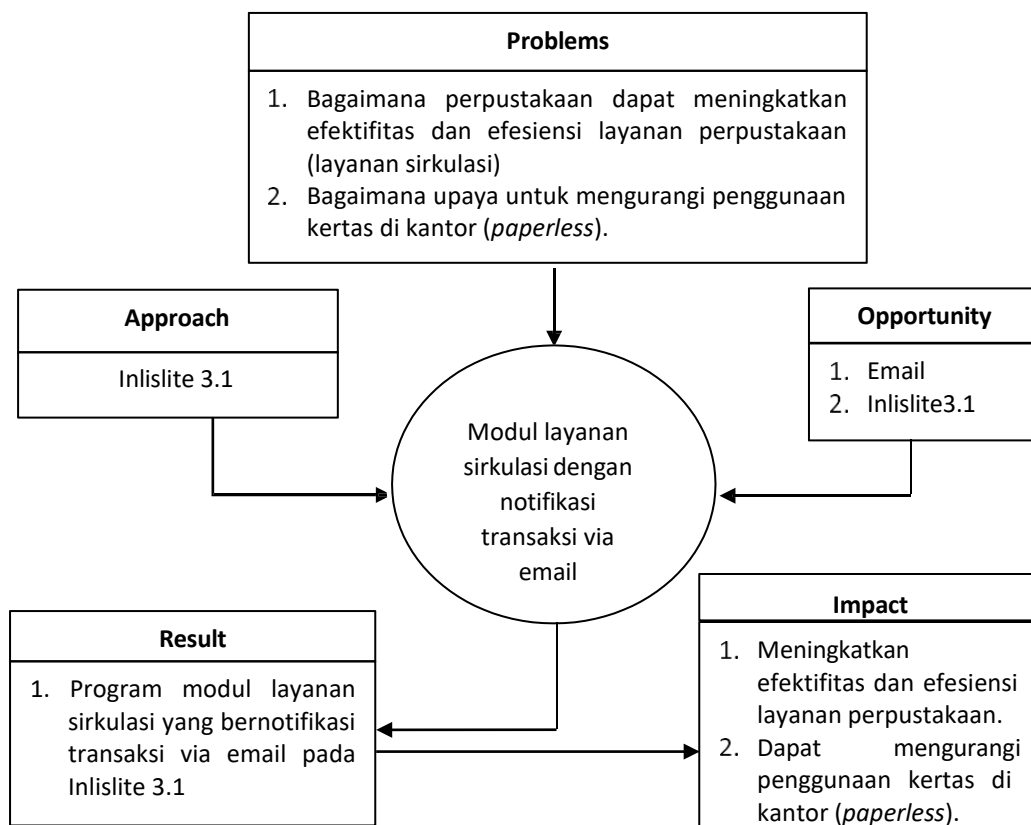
**Problems**

1. Bagaimana perpustakaan dapat meningkatkan efektifitas dan efesiensi layanan perpustakaan (layanan sirkulasi)
2. Bagaimana upaya untuk mengurangi penggunaan kertas di kantor (*paperless*).

**Approach**

Inlislite 3.1

**Opportunity**

1. Email
2. Inlislite3.1

Modul layanan sirkulasi dengan notifikasi transaksi via email

**Result**

1. Program modul layanan sirkulasi yang bernotifikasi transaksi via email pada Inlislite 3.1

**Impact**

1. Meningkatkan efektifitas dan efesiensi layanan perpustakaan.
2. Dapat mengurangi penggunaan kertas di kantor (*paperless*).